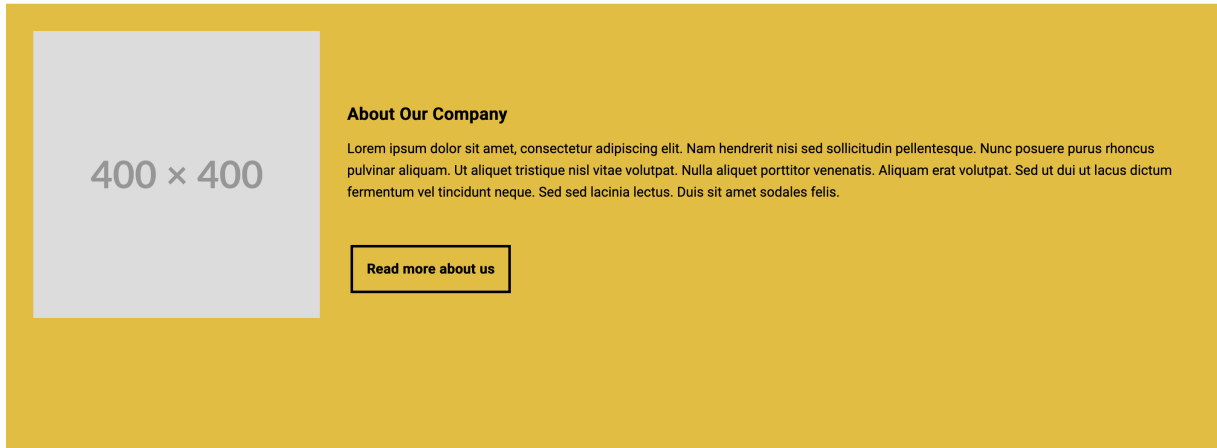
400 × 400

About Our Company

Lorem ipsum dolor sit amet, consectetur adipiscing elit. Nam hendrerit nisi sed sollicitudin pellentesque. Nunc posuere purus rhoncus pulvinar aliquam. Ut aliquet tristique nisl vitae volutpat. Nulla aliquet porttitor venenatis. Aliquam erat volutpat. Sed ut dui ut lacus dictum fermentum vel tincidunt neque. Sed sed lacinia lectus. Duis sit amet sodales felis.

Read more about us